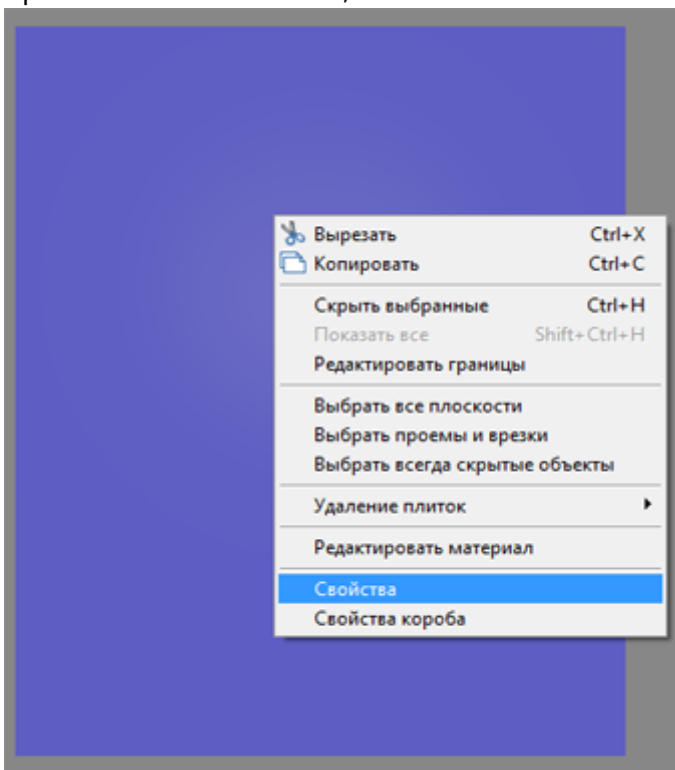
Вырезать Ctrl+X
Копировать Ctrl+C
Скрыть выбранные Ctrl+H
Показать все Shift+Ctrl+H
Редактировать границы
Выбрать все плоскости
Выбрать проемы и врезки
Выбрать всегда скрытые объекты
Удаление плиток
Редактировать материал
Свойства
Свойства короба